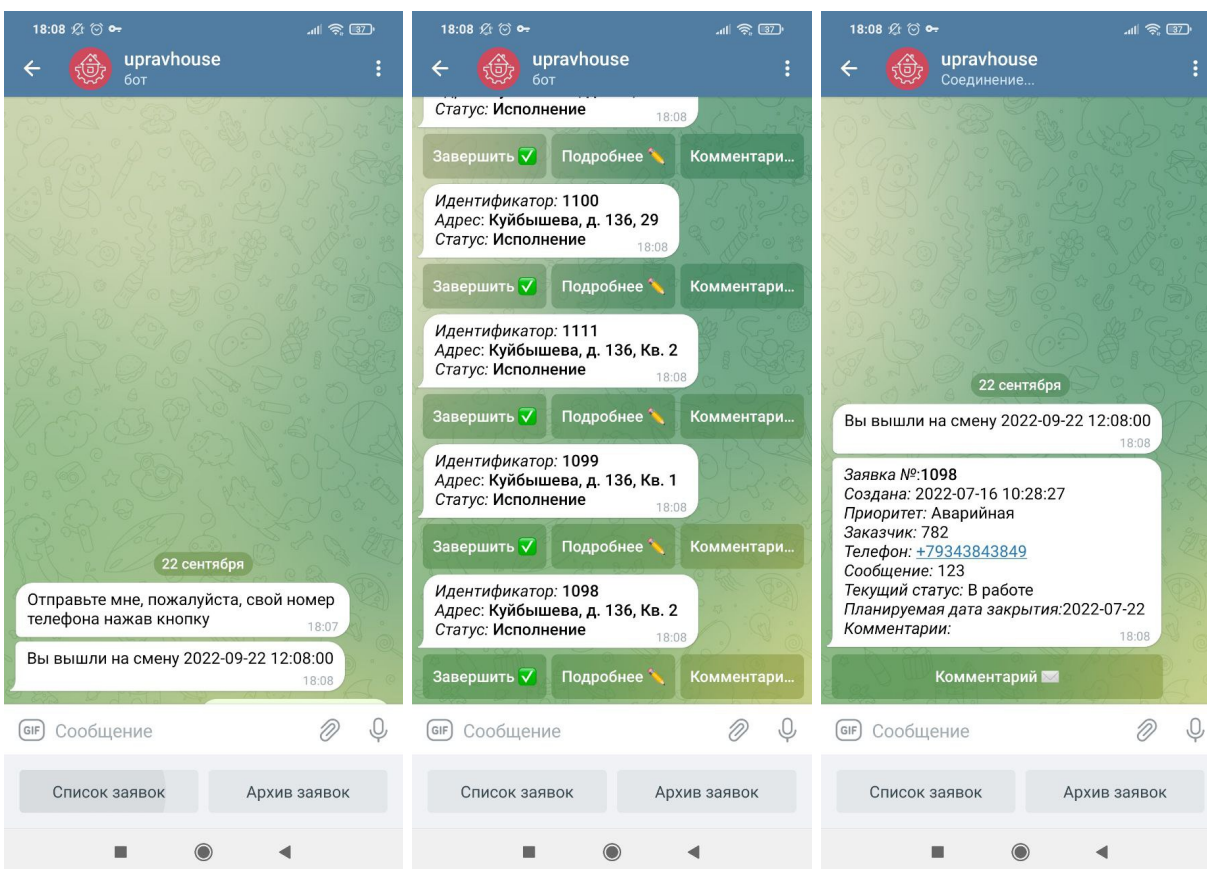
18:08

upravhouse
бот

22 сентября

Отправьте мне, пожалуйста, свой номер телефона нажав кнопку 18:07

Вы вышли на смену 2022-09-22 12:08:00 18:08

GIF Сообщение

Список заявок
Архив заявок

18:08

upravhouse
бот

Статус: Исполнение 18:08

Завершить ✅ Подробнее ✏️ Комментари...

Идентификатор: 1100
Адрес: Куйбышева, д. 136, 29
Статус: Исполнение 18:08

Завершить ✅ Подробнее ✏️ Комментари...

Идентификатор: 1111
Адрес: Куйбышева, д. 136, Кв. 2
Статус: Исполнение 18:08

Завершить ✅ Подробнее ✏️ Комментари...

Идентификатор: 1099
Адрес: Куйбышева, д. 136, Кв. 1
Статус: Исполнение 18:08

Завершить ✅ Подробнее ✏️ Комментари...

Идентификатор: 1098
Адрес: Куйбышева, д. 136, Кв. 2
Статус: Исполнение 18:08

Завершить ✅ Подробнее ✏️ Комментари...

GIF Сообщение

Список заявок
Архив заявок

18:08

upravhouse
Соединение...

22 сентября

Вы вышли на смену 2022-09-22 12:08:00 18:08

Заявка №:1098
Создана: 2022-07-16 10:28:27
Приоритет: Аварийная
Заказчик: 782
Телефон: +79343843849
Сообщение: 123
Текущий статус: В работе
Планируемая дата закрытия:2022-07-22
Комментарии: 18:08

Комментарий ✉️

GIF Сообщение

Список заявок
Архив заявок